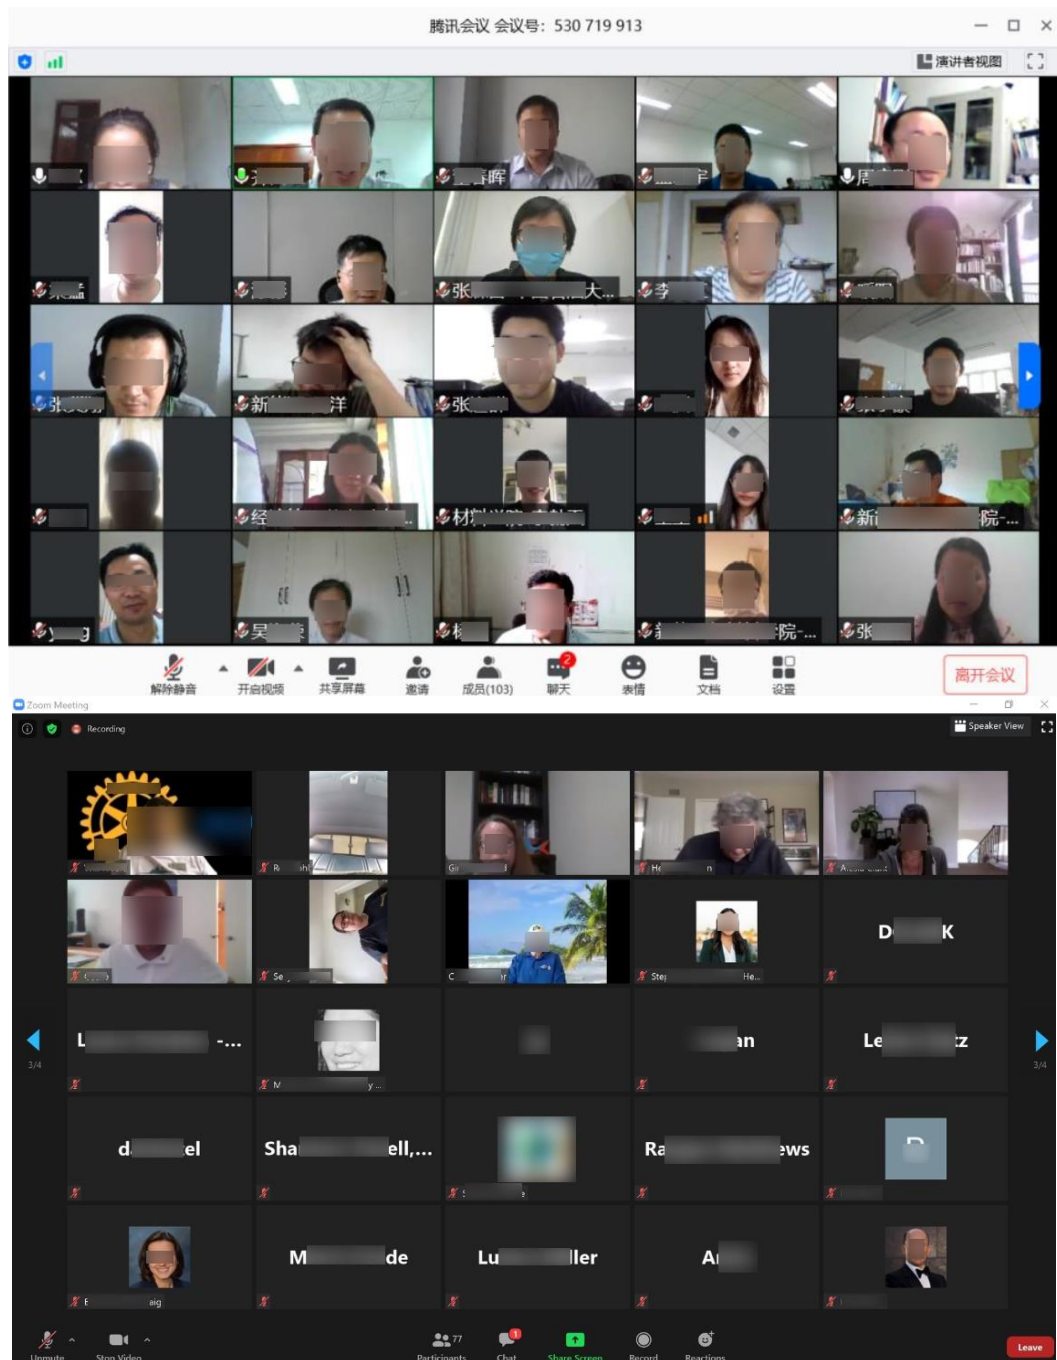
腾讯会议 会议号：530 719 913

演讲者视图

晖

张 大...

李

张

新 洋

张

经

材

新 院-...

吴

院-...

张

解除静音 开启视频 共享屏幕 邀请 成员(103) 聊天 表情 文档 设置 离开会议

Zoom Meeting

Recording

Speaker View

D K

3/4

L -...

an

Le z

3/4

d el

Sha ell,...

Ra ews

M de

Lu ller

A

Unmute Stop Video Participants 77 Chat Share Screen Record Reactions Leave